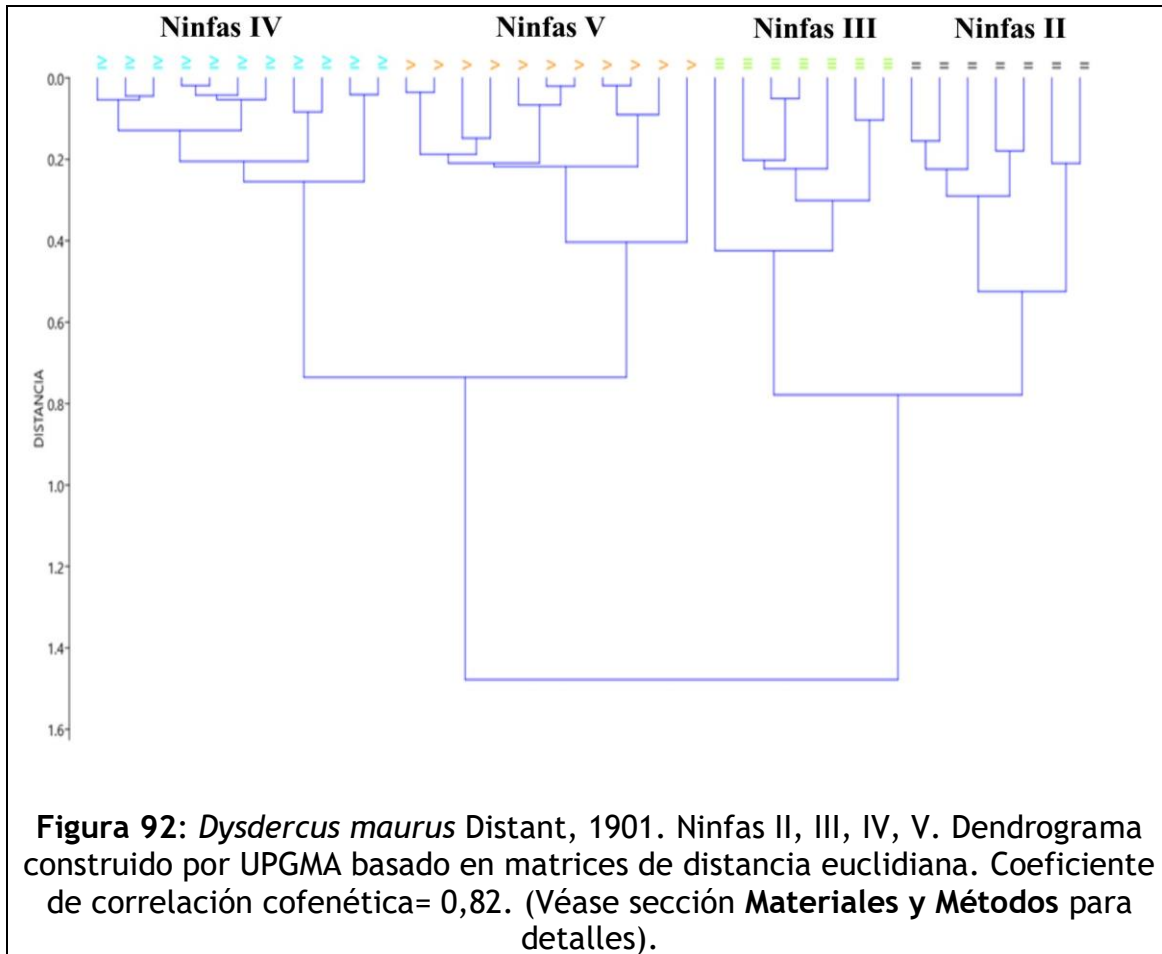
Ninfas IV Ninfas V Ninfas III Ninfas II

≥ ≥ ≥ ≥ ≥ ≥ ≥ ≥ ≥ ≥ ≥ ≥ > > > > > > > > > > > > ≡ ≡ ≡ ≡ ≡ ≡ ≡ ≡ = = = = = = = =

0.0
0.2
0.4
0.6
0.8
1.0
1.2
1.4
1.6

DISTANCIA

**Figura 92**: *Dysdercus maurus* Distant, 1901. Ninfas II, III, IV, V. Dendrograma construido por UPGMA basado en matrices de distancia euclidiana. Coeficiente de correlación cofenética= 0,82. (Véase sección **Materiales y Métodos** para detalles).